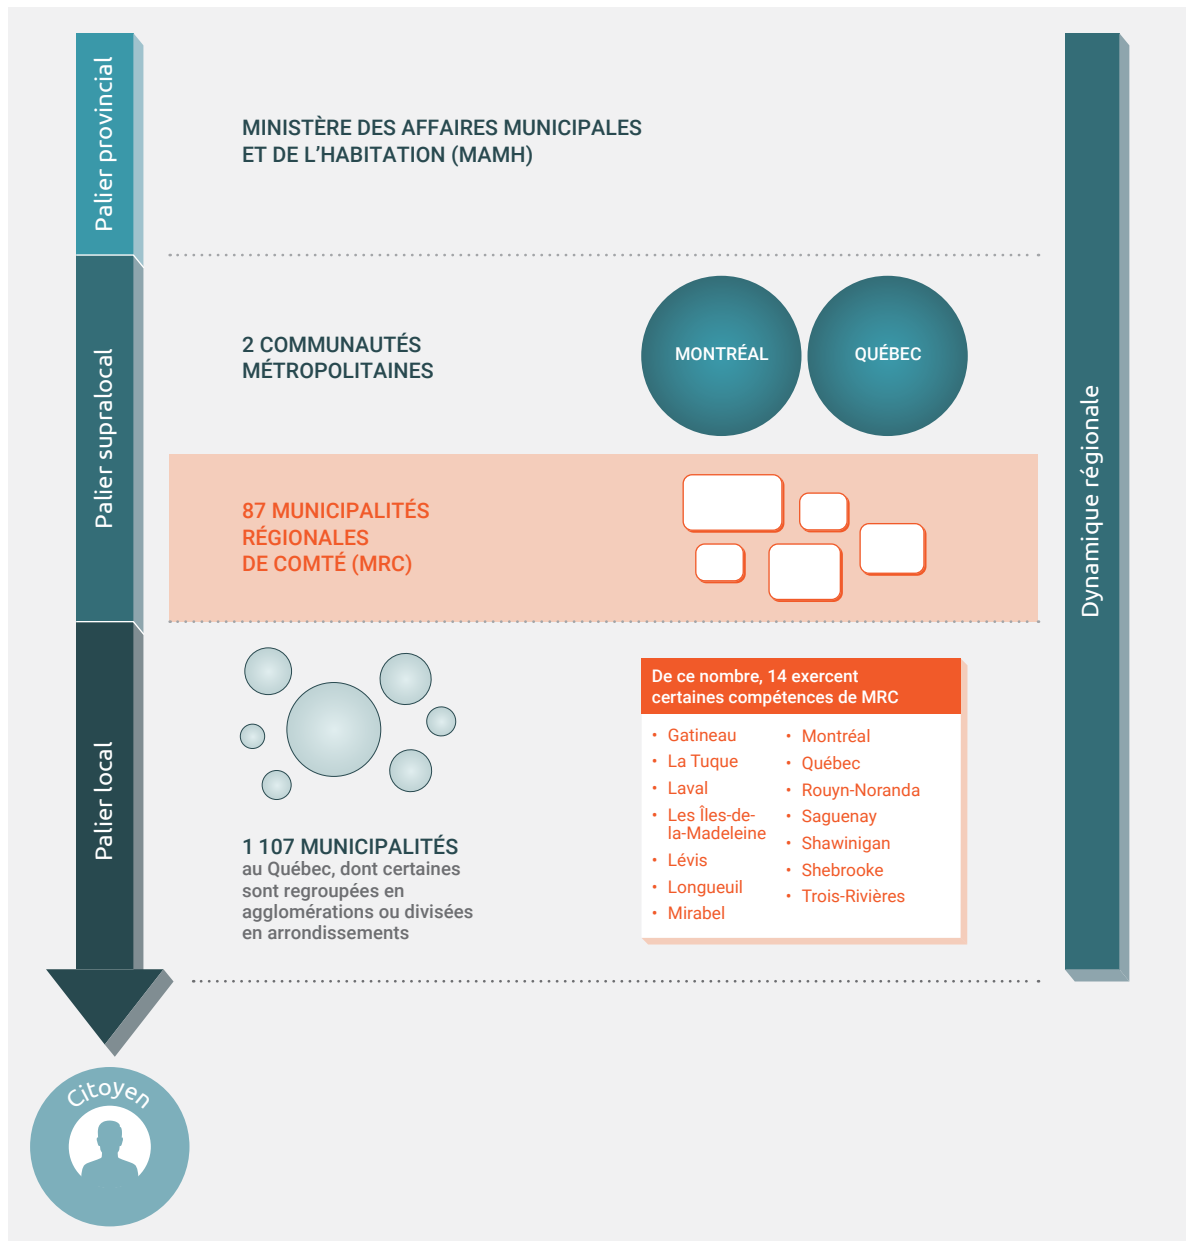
Palier provincial

MINISTÈRE DES AFFAIRES MUNICIPALES ET DE L'HABITATION (MAMH)

Palier supralocal

2 COMMUNAUTÉS MÉTROPOLITAINES

MONTRÉAL

QUÉBEC

87 MUNICIPALITÉS RÉGIONALES DE COMTÉ (MRC)

Palier local

1 107 MUNICIPALITÉS
au Québec, dont certaines sont regroupées en agglomérations ou divisées en arrondissements

De ce nombre, 14 exercent certaines compétences de MRC

- Gatineau
- La Tuque
- Laval
- Les Îles-de-la-Madeleine
- Lévis
- Longueuil
- Mirabel

- Montréal
- Québec
- Rouyn-Noranda
- Saguenay
- Shawinigan
- Shebrooke
- Trois-Rivières

Dynamique régionale

Citoyen